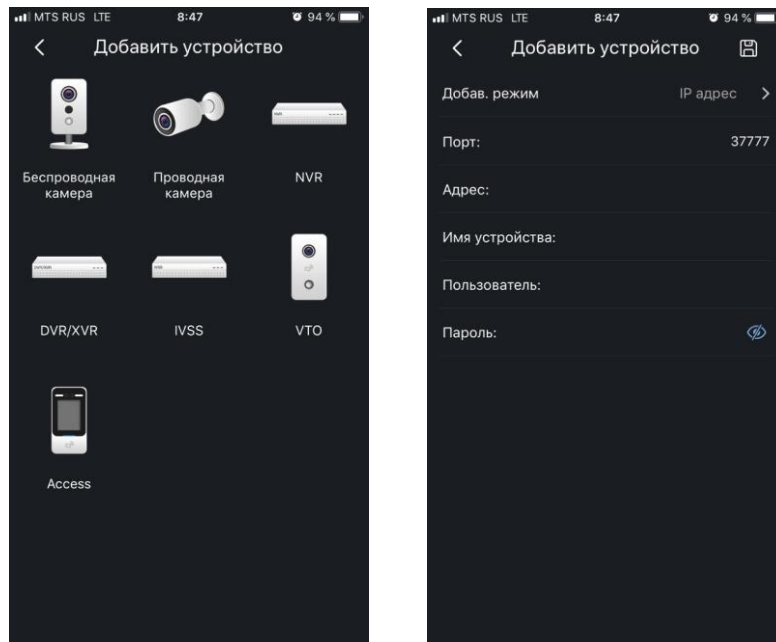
MTS RUS LTE 8:47 94 %

Добавить устройство

Беспроводная камера

Проводная камера

NVR

DVR/XVR

IVSS

VTO

Access

MTS RUS LTE 8:47 94 %

Добавить устройство

Добав. режим IP адрес

Порт: 37777

Адрес:

Имя устройства:

Пользователь:

Пароль: